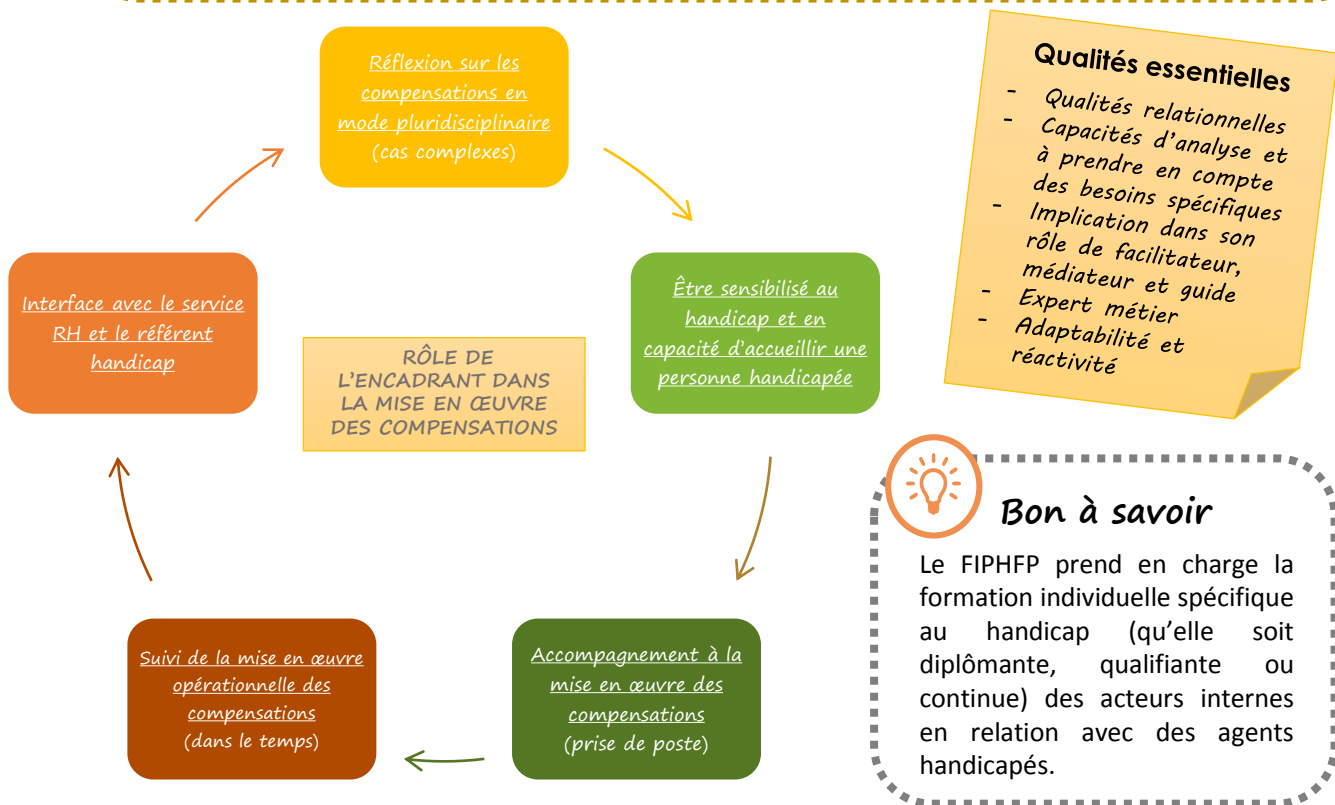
Réflexion sur les compensations en mode pluridisciplinaire (cas complexes)

Être sensibilisé au handicap et en capacité d'accueillir une personne handicapée

Accompagnement à la mise en œuvre des compensations (prise de poste)

Suivi de la mise en œuvre opérationnelle des compensations (dans le temps)

Interface avec le service RH et le référent handicap

RÔLE DE L'ENCADRANT DANS LA MISE EN ŒUVRE DES COMPENSATIONS

Qualités essentielles
- Qualités relationnelles
- Capacités d'analyse et à prendre en compte des besoins spécifiques
- Implication dans son rôle de facilitateur, médiateur et guide
- Expert métier
- Adaptabilité et réactivité

Bon à savoir

Le FIPHFP prend en charge la formation individuelle spécifique au handicap (qu'elle soit diplômante, qualifiante ou continue) des acteurs internes en relation avec des agents handicapés.